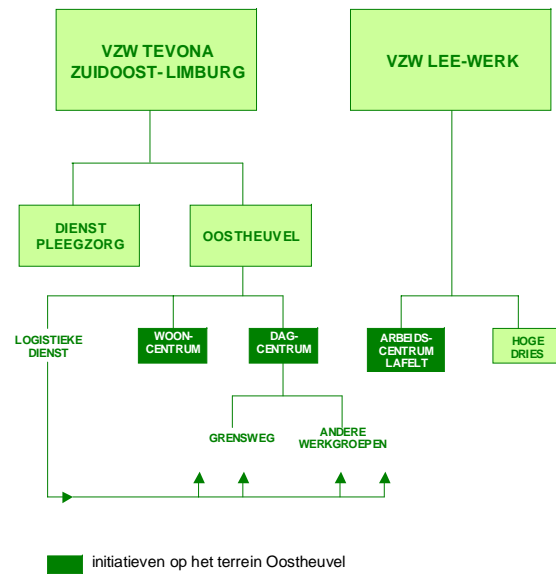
VZW TEVONA ZUIDOOST-LIMBURG

VZW LEE-WERK

DIENST PLEEGZORG

OOSTHEUVEL

LOGISTIEKE DIENST

WOON-CENTRUM

DAG-CENTRUM

ARBEIDS-CENTRUM LAFELT

HOGE DRIES

GRENSWEG

ANDERE WERKGROEPEN

initiatieven op het terrein Oostheuvel